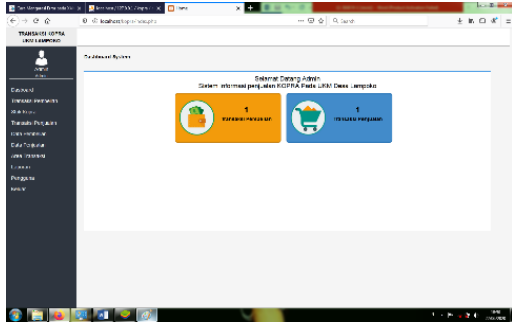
TRANSAKSI KOPRA
UKM LAMPOKO

Admin

Dashboard
Transaksi Penjualan
Stok Kopra
Transaksi Pengadaan
Data Pembeli
Data Penjual
Jenis Penjualan
Laporan
Pengguna
Keluar

Dashboard System

Selamat Datang Admin
Sistem Informasi penjualan KOPRA Pada UKM Desa Lampoko

1
Transaksi Penjualan

1
Transaksi Penjualan